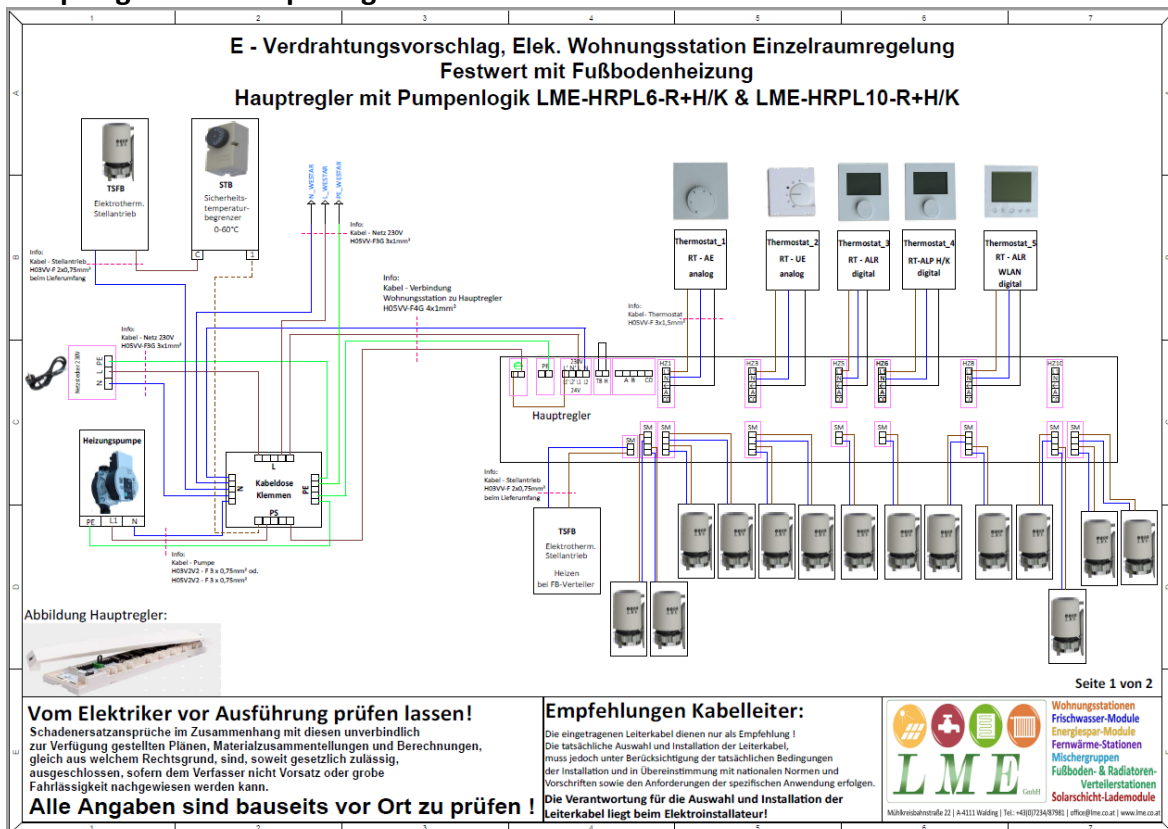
1 2 3 4 5 6 7

A B C D E

E - Verdrahtungsvorschlag, Elek. Wohnungsstation Einzelraumregelung
Festwert mit Fußbodenheizung
Hauptregler mit Pumpenlogik LME-HRPL6-R+H/K & LME-HRPL10-R+H/K

TSFB
Elektrotherm. Stellantrieb

STB
Sicherheits-temperatur-begrenzer
0-60°C

C S

N_WESTAR L_WESTAR PE_WESTAR

Info:
Kabel - Netz 230V
H05VV-F3G 3x1mm²

Info:
Kabel - Stellantrieb
H03VV-F 2x0,75mm²
beim Lieferumfang

Info:
Kabel - Verbindung
Wohnungsstation zu Hauptregler
H05VV-F4G 4x1mm²

Info:
Kabel - Thermostat
H05VV-F 3x1,5mm²

Thermostat_1
RT - AE
analog

Thermostat_2
RT - UE
analog

Thermostat_3
RT - ALR
digital

Thermostat_4
RT-ALP H/K
digital

Thermostat_5
RT - ALR
WLAN
digital

Info:
Kabel - Netz 230V
H05VV-F3G 3x1mm²

Netzstecker 230V
PE L N

PE 230V L N L1 L2 L3 L4 24V T8 H A B C0 HZ1 HZ3 HZ5 HZ6 HZ8 HZ10

Hauptregler

Heizungspumpe
PE L1 N

L
Kabeldose Klemmen
N PE
PS

SM SM SM SM SM SM SM SM SM SM

Info:
Kabel - Stellantrieb
H03VV-F 2x0,75mm²
beim Lieferumfang

TSFB
Elektrotherm. Stellantrieb
Heizen
bei FB-Verteiler

Info:
Kabel - Pumpe
H03V2V2 - F 3 x 0,75mm² od.
H05V2V2 - F 3 x 0,75mm²

Abbildung Hauptregler:

Seite 1 von 2

Vom Elektriker vor Ausführung prüfen lassen!
Schadenersatzansprüche im Zusammenhang mit diesen unverbindlich zur Verfügung gestellten Plänen, Materialzusammentellungen und Berechnungen, gleich aus welchem Rechtsgrund, sind, soweit gesetzlich zulässig, ausgeschlossen, sofern dem Verfasser nicht Vorsatz oder grobe Fahrlässigkeit nachgewiesen werden kann.
Alle Angaben sind bauseits vor Ort zu prüfen !

Empfehlungen Kabelleiter:
Die eingetragenen Leiterkabel dienen nur als Empfehlung !
Die tatsächliche Auswahl und Installation der Leiterkabel, muss jedoch unter Berücksichtigung der tatsächlichen Bedingungen der Installation und in Übereinstimmung mit nationalen Normen und Vorschriften sowie den Anforderungen der spezifischen Anwendung erfolgen.
Die Verantwortung für die Auswahl und Installation der Leiterkabel liegt beim Elektroinstallateur!

LME GmbH
Wohnungsstationen
Frischwasser-Module
Energiespar-Module
Fernwärme-Stationen
Mischergruppen
Fußboden- & Radiatoren-Verteilerstationen
Solarschicht-Lademodule
Mühlkreisbahnstraße 22 | A-4111 Walding | Tel.: +43(0)7234/87981 | office@lme.co.at | www.lme.co.at